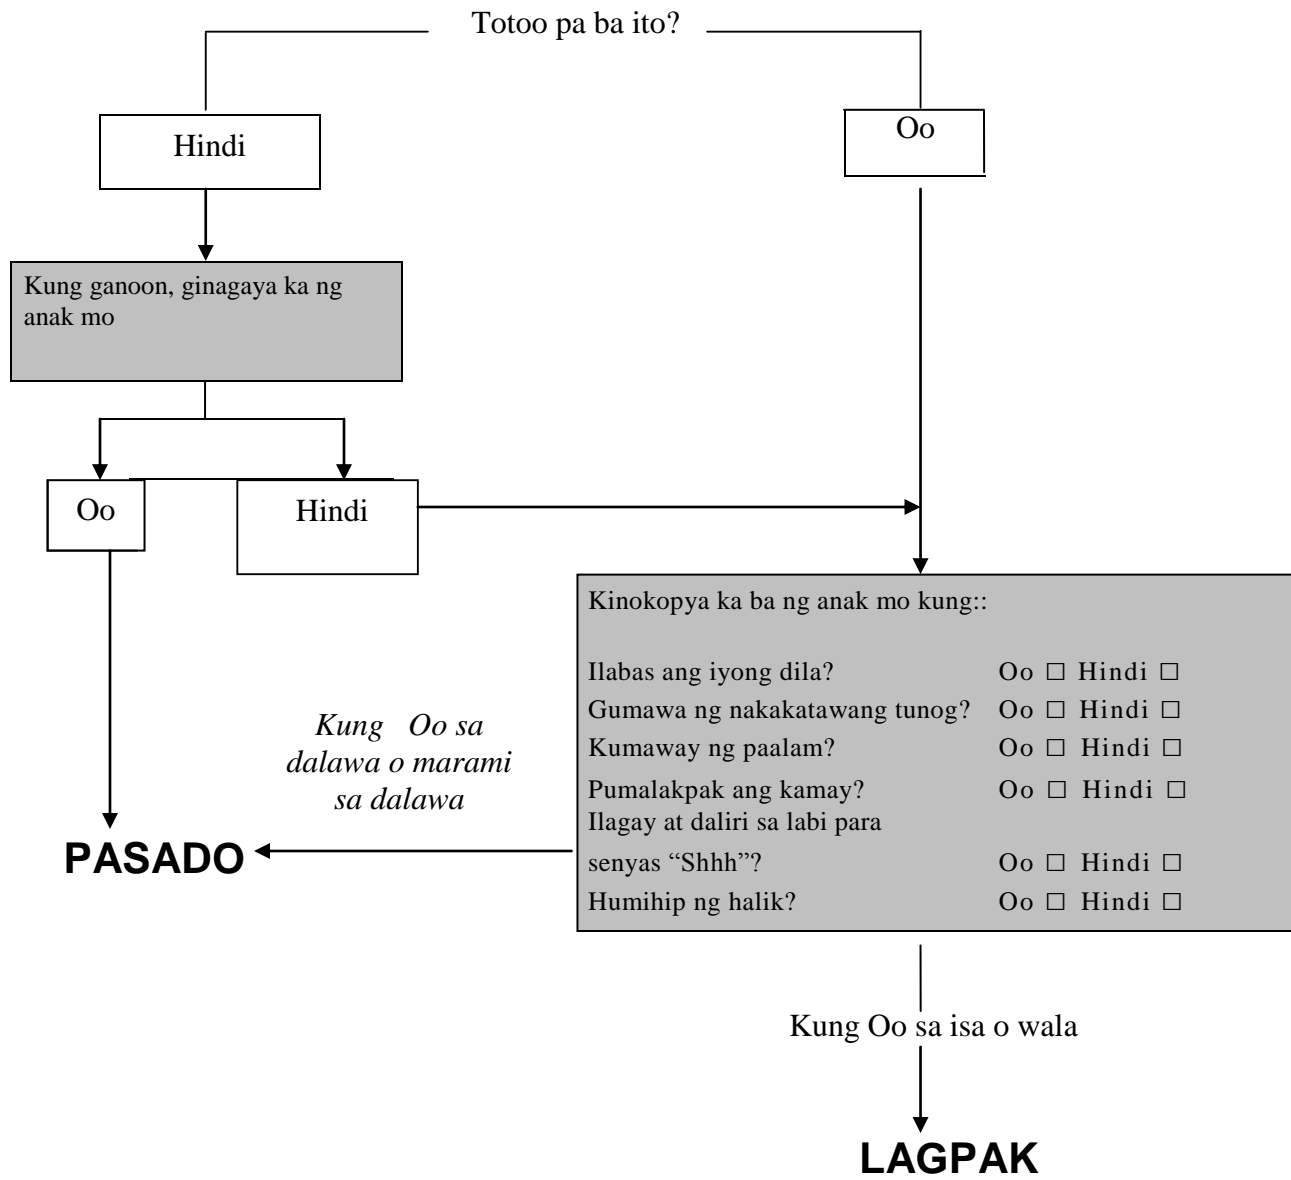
Totoo pa ba ito?

Hindi

Oo

Kung ganoon, ginagaya ka ng anak mo

Oo

Hindi

Kinokopya ka ba ng anak mo kung::

Ilabas ang iyong dila? Oo ☐ Hindi ☐
Gumawa ng nakakatawang tunog? Oo ☐ Hindi ☐
Kumaway ng paalam? Oo ☐ Hindi ☐
Pumalakpak ang kamay? Oo ☐ Hindi ☐
Ilagay at daliri sa labi para senyas "Shhh"? Oo ☐ Hindi ☐
Humihip ng halik? Oo ☐ Hindi ☐

*Kung Oo sa dalawa o marami sa dalawa*

**PASADO**

Kung Oo sa isa o wala

**LAGPAK**